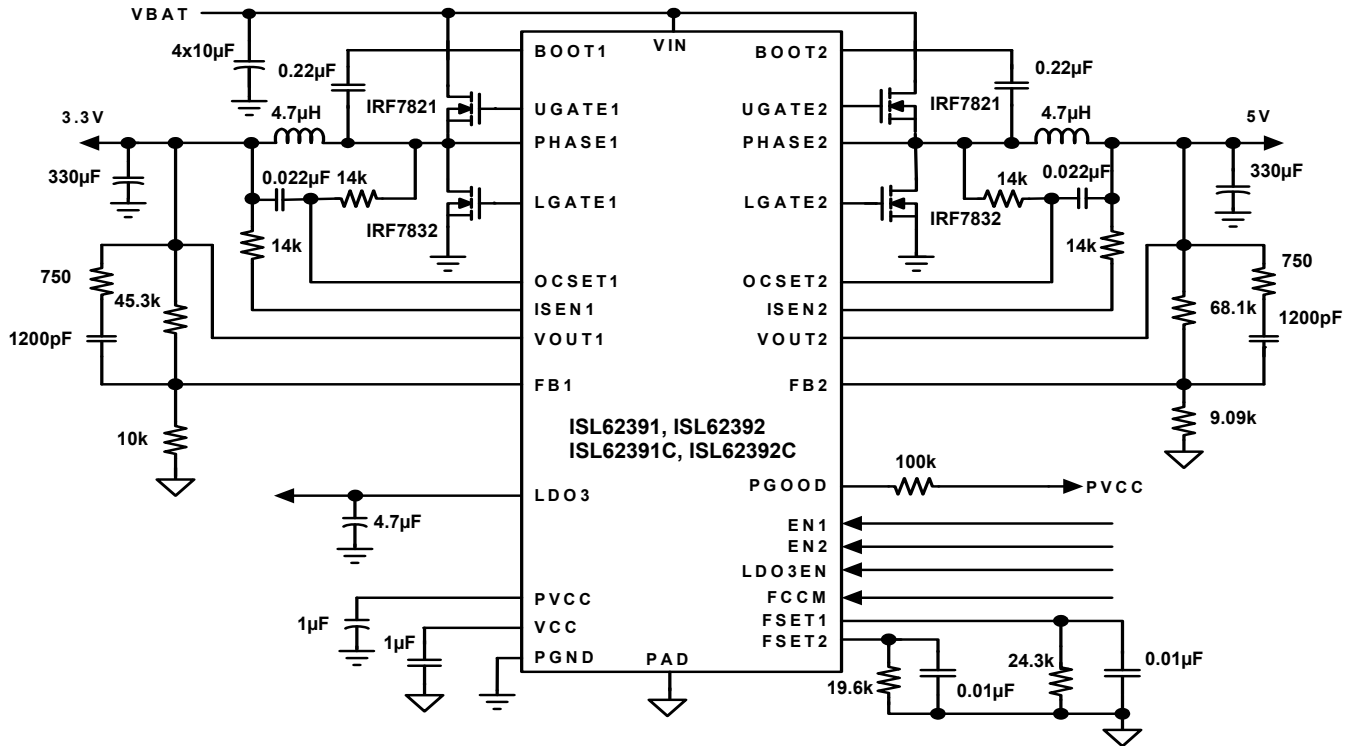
VBAT
4x10µF
0.22µF
VIN
BOOT1
BOOT2
0.22µF
IRF7821
UGATE1
UGATE2
IRF7821
3.3V
4.7µH
4.7µH
5V
PHASE1
PHASE2
330µF
0.022µF
14k
14k
0.022µF
330µF
LGATE1
LGATE2
IRF7832
IRF7832
14k
14k
750
OCSET1
OCSET2
750
45.3k
ISEN1
ISEN2
68.1k
1200pF
VOUT1
VOUT2
1200pF
FB1
FB2
ISL62391, ISL62392
ISL62391C, ISL62392C
10k
9.09k
100k
PGOOD
PVCC
LDO3
4.7µF
EN1
EN2
LDO3EN
FCCM
PVCC
1µF
VCC
FSET1
1µF
PGND
PAD
FSET2
24.3k
0.01µF
19.6k
0.01µF